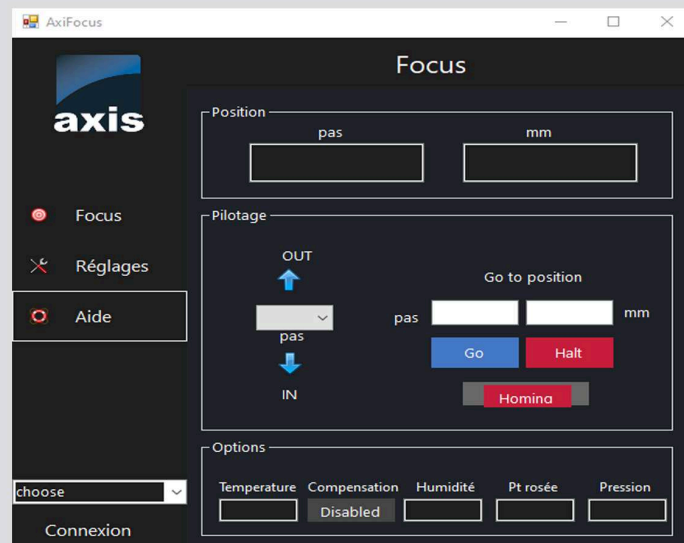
AxiFocus

axis

Focus

Réglages

Aide

choose

Connexion

Focus

Position

pas

mm

Pilotage

OUT

pas

IN

Go to position

pas

mm

Go

Halt

Homing

Options

Temperature

Compensation

Disabled

Humidité

Pt rosée

Pression